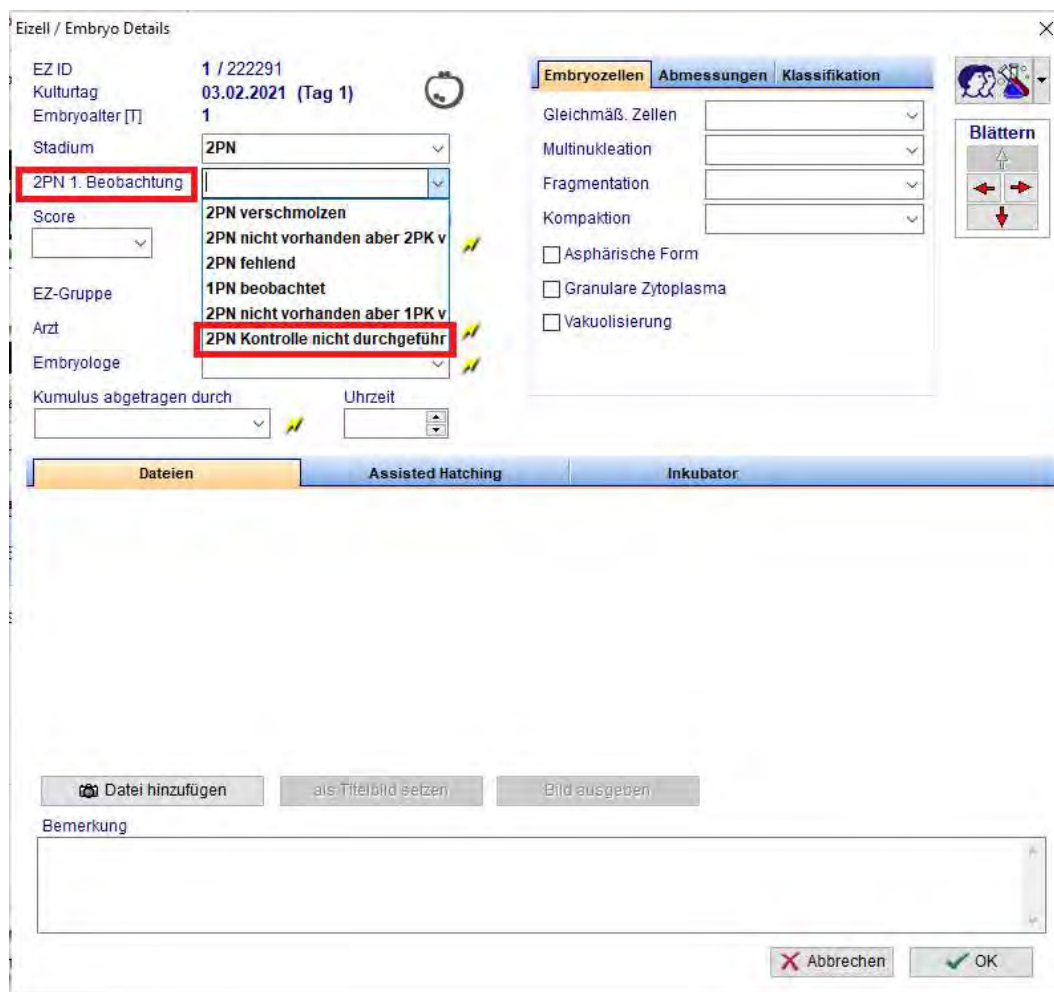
Eizell / Embryo Details

EZ ID 1 / 222291
Kulturtag 03.02.2021 (Tag 1)
Embryoalter [T] 1
Stadium 2PN
2PN 1. Beobachtung
Score
2PN verschmolzen
2PN nicht vorhanden aber 2PK v
2PN fehlend
1PN beobachtet
2PN nicht vorhanden aber 1PK v
2PN Kontrolle nicht durchgeführ
EZ-Gruppe
Arzt
Embryologe
Kumulus abgetragen durch
Uhrzeit

Embryozellen | Abmessungen | Klassifikation
Gleichmäß. Zellen
Multinukleation
Fragmentation
Kompaktion
Asphärische Form
Granulare Zytoplasma
Vakuolisierung

Blättern

Dateien | Assisted Hatching | Inkubator

Datei hinzufügen | als Titelbild setzen | Bild ausgeben
Bemerkung

Abbrechen | OK